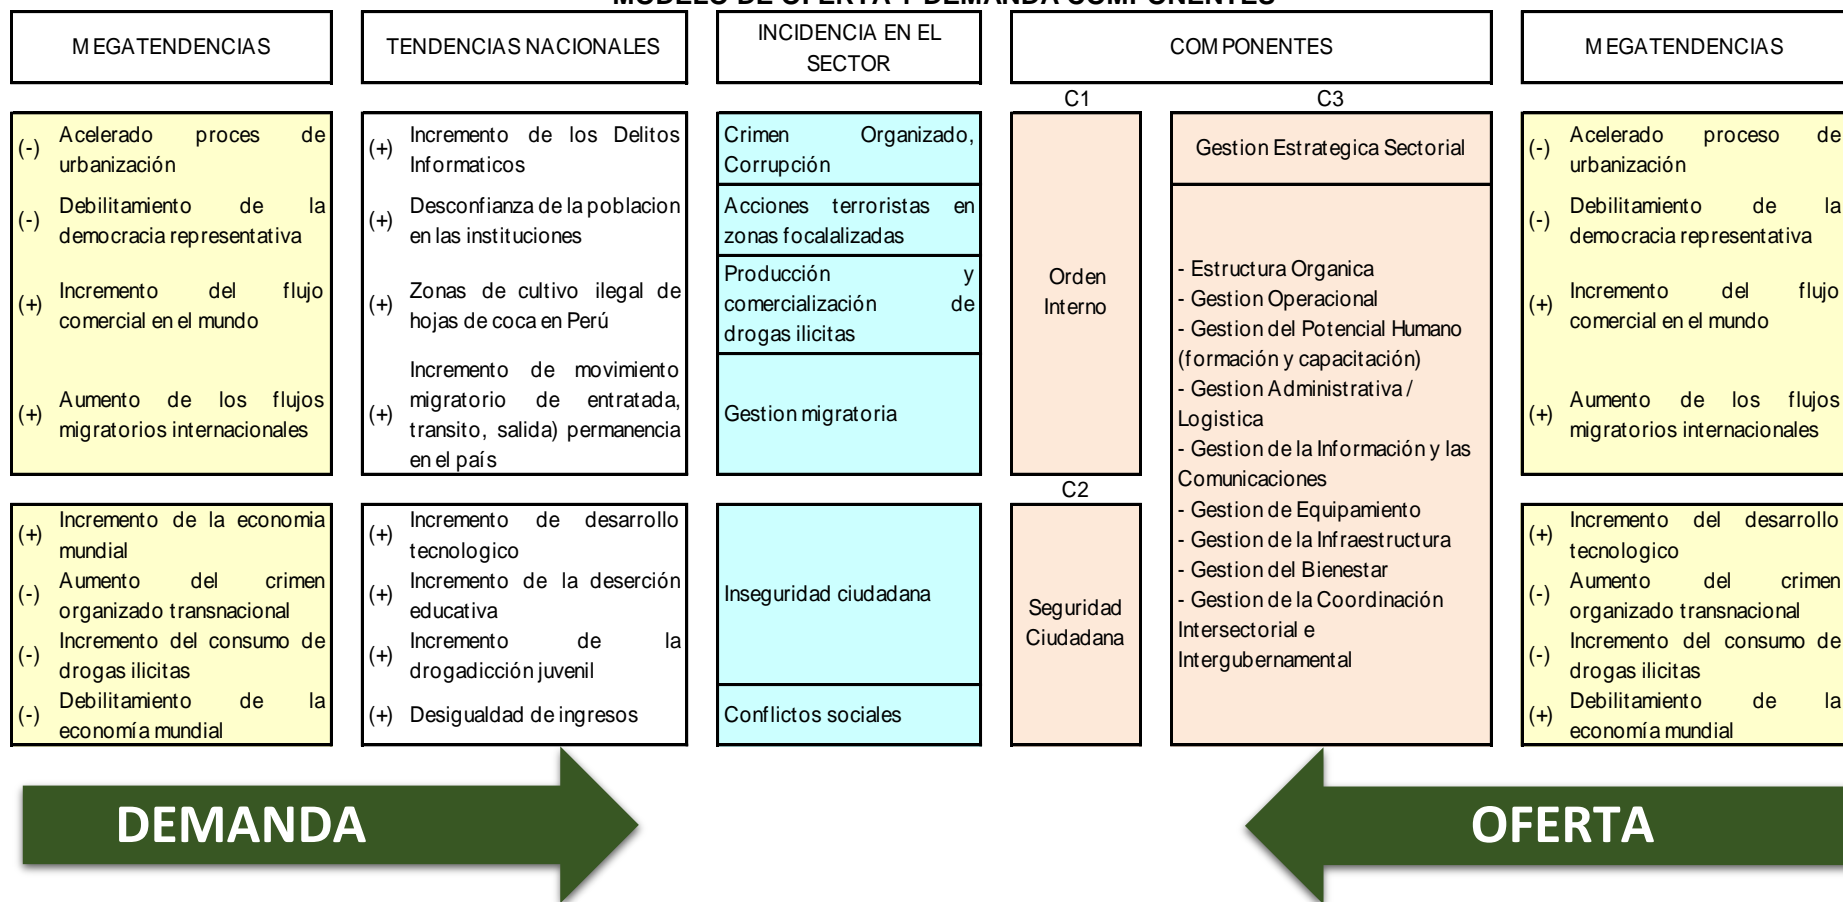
MODELO DE OFERTA Y DEMANDA COMPONENTES

MEGATENDENCIAS

TENDENCIAS NACIONALES

INCIDENCIA EN EL SECTOR

COMPONENTES

MEGATENDENCIAS

(-) Acelerado proces de urbanización
(-) Debilitamiento de la democracia representativa
(+) Incremento del flujo comercial en el mundo
(+) Aumento de los flujos migratorios internacionales

(+) Incremento de los Delitos Informaticos
(+) Desconfianza de la poblacion en las instituciones
(+) Zonas de cultivo ilegal de hojas de coca en Perú
(+) Incremento de movimiento migratorio de entratada, transito, salida) permanencia en el país

Crimen Organizado, Corrupción
Acciones terroristas en zonas focalalizadas
Producción y comercialización de drogas ilicitas
Gestion migratoria

C1
Orden Interno

C3
Gestion Estrategica Sectorial

- Estructura Organica
- Gestion Operacional
- Gestion del Potencial Humano (formación y capacitación)
- Gestion Administrativa / Logistica
- Gestion de la Información y las Comunicaciones
- Gestion de Equipamiento
- Gestion de la Infraestructura
- Gestion del Bienestar
- Gestion de la Coordinación Intersectorial e Intergubernamental

(-) Acelerado proceso de urbanización
(-) Debilitamiento de la democracia representativa
(+) Incremento del flujo comercial en el mundo
(+) Aumento de los flujos migratorios internacionales

(+) Incremento de la economia mundial
(-) Aumento del crimen organizado transnacional
(-) Incremento del consumo de drogas ilicitas
(-) Debilitamiento de la economía mundial

(+) Incremento de desarrollo tecnologico
(+) Incremento de la deserción educativa
(+) Incremento de la drogadicción juvenil
(+) Desigualdad de ingresos

Inseguridad ciudadana
Conflictos sociales

C2
Seguridad Ciudadana

(+) Incremento del desarrollo tecnologico
(-) Aumento del crimen organizado transnacional
(-) Incremento del consumo de drogas ilicitas
(+) Debilitamiento de la economía mundial

DEMANDA

OFERTA